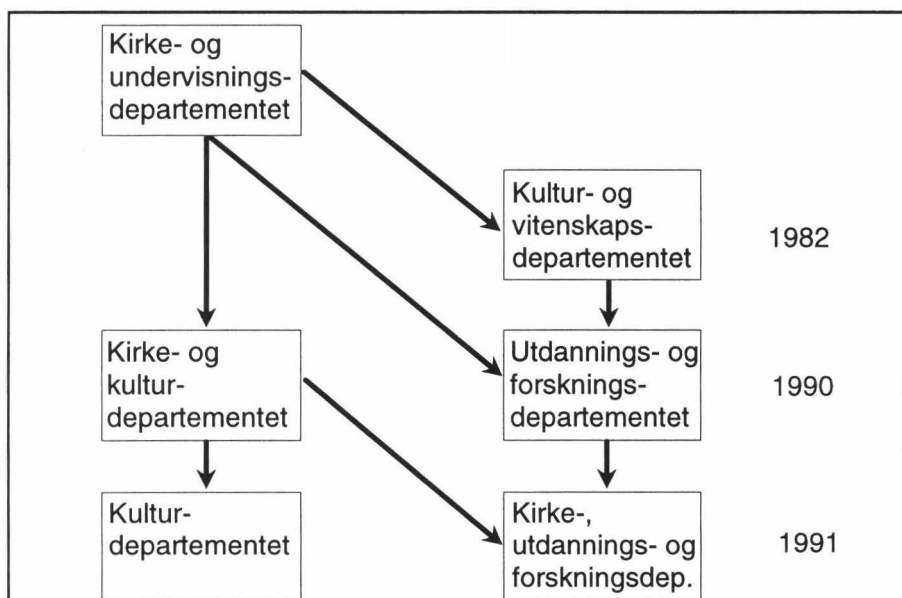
Kirke- og undervisningsdepartementet

Kultur- og vitenskapsdepartementet

1982

Kirke- og kulturdepartementet

Utdannings- og forskningsdepartementet

1990

Kulturdepartementet

Kirke-, utdannings- og forskningsdep.

1991